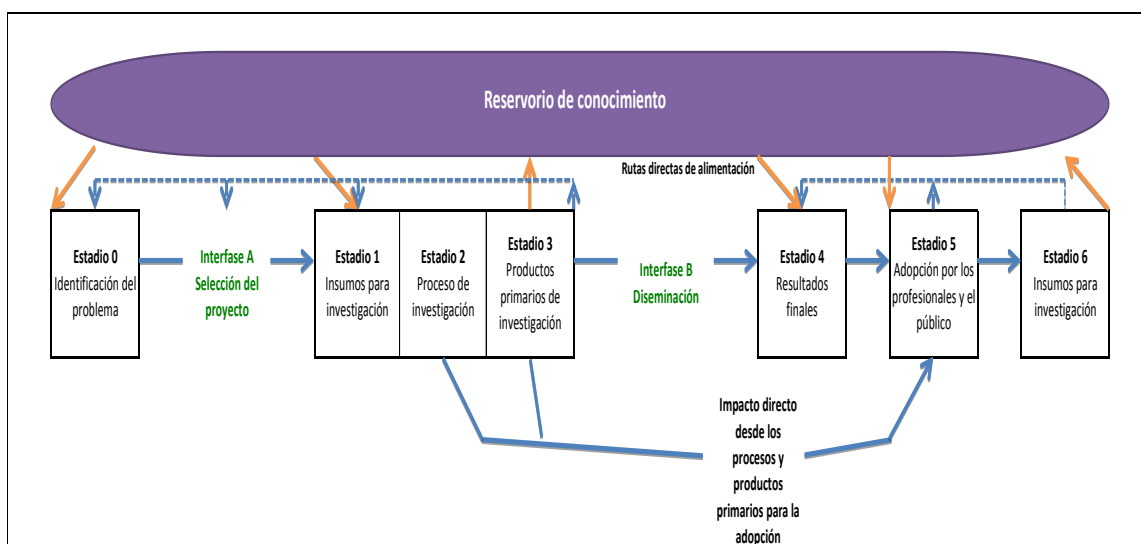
Reservorio de conocimiento

Rutas directas de alimentación

Estadio 0
Identificación del problema

Interfase A
Selección del proyecto

Estadio 1
Insumos para investigación

Estadio 2
Proceso de investigación

Estadio 3
Productos primarios de investigación

Interfase B
Diseminación

Estadio 4
Resultados finales

Estadio 5
Adopción por los profesionales y el público

Estadio 6
Insumos para investigación

Impacto directo desde los procesos y productos primarios para la adopción